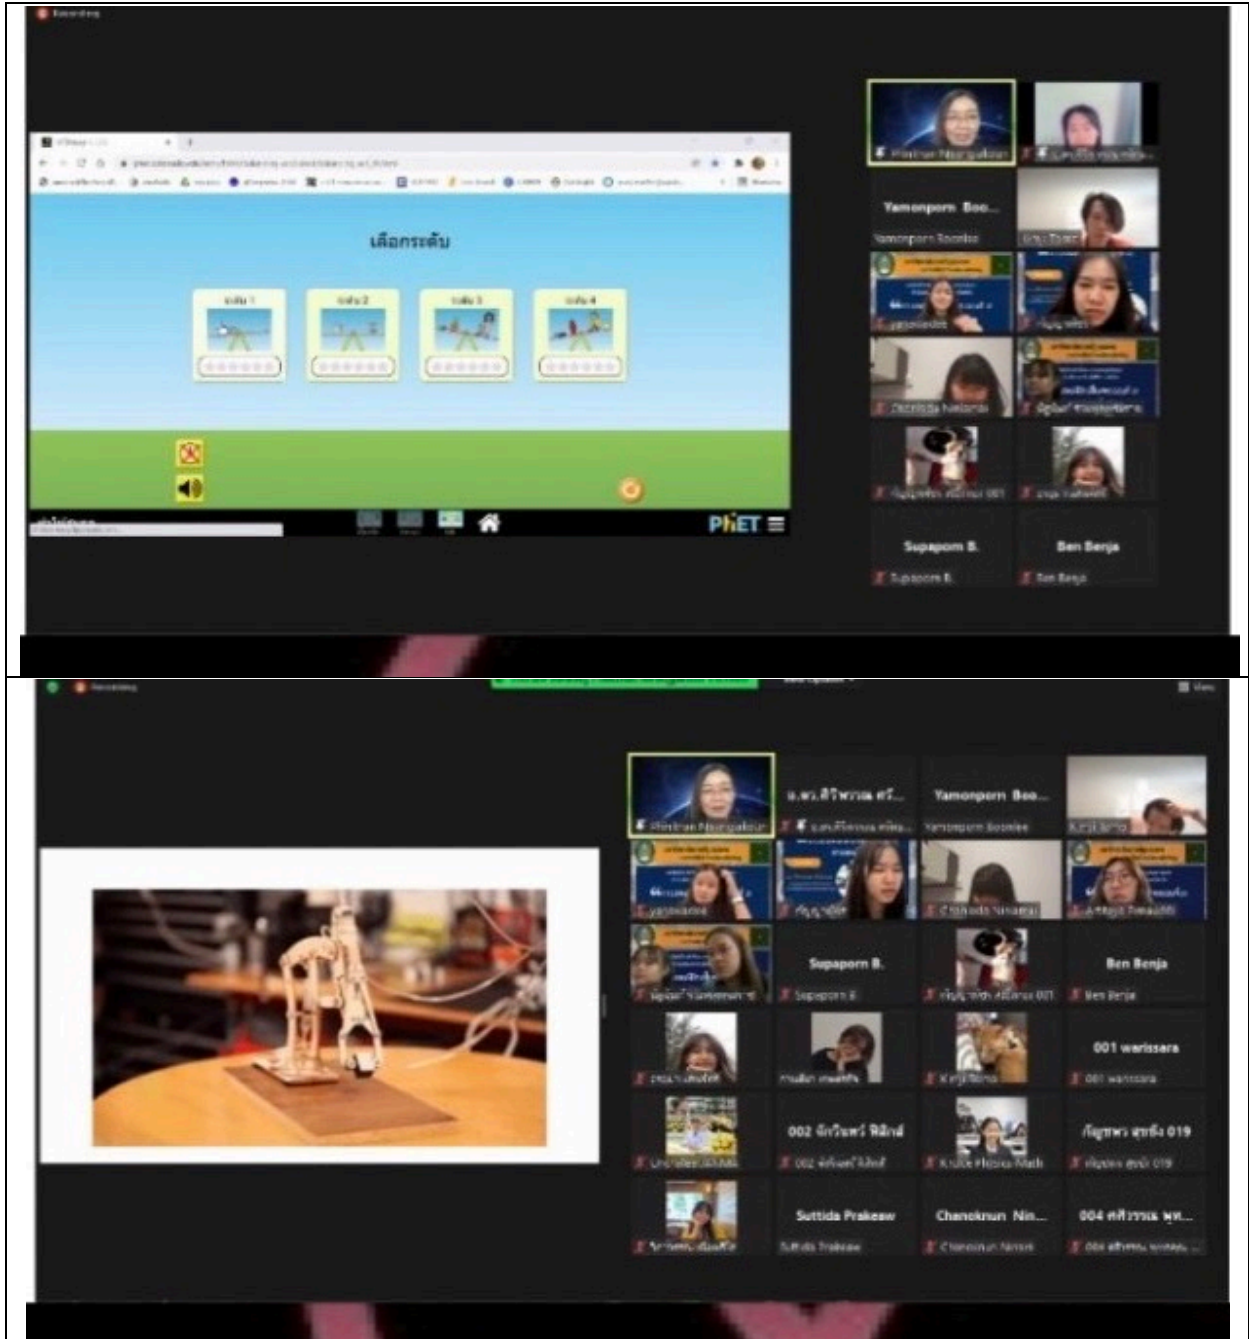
เลือกระดับ

ระดับ 1

ระดับ 2

ระดับ 3

ระดับ 4

PhET

Yamonporn Boo...

Yamonporn Boonlee

Supaporn B.

Supaporn B.

Ben Benja

Ben Benja

อ.ดร.ศิริพรรณ ศรี...

Yamonporn Boo...

Yamonporn Boonlee

Supaporn B.

Supaporn B.

Ben Benja

Ben Benja

001 warissara

001 warissara

002 จักรินทร์ พิลึกส์

กัญญพร สุขยิ่ง 019

Suttida Prakeaw

Suttida Prakeaw

Chanoknun Nin...

004 ศศิวรรณ พุท...